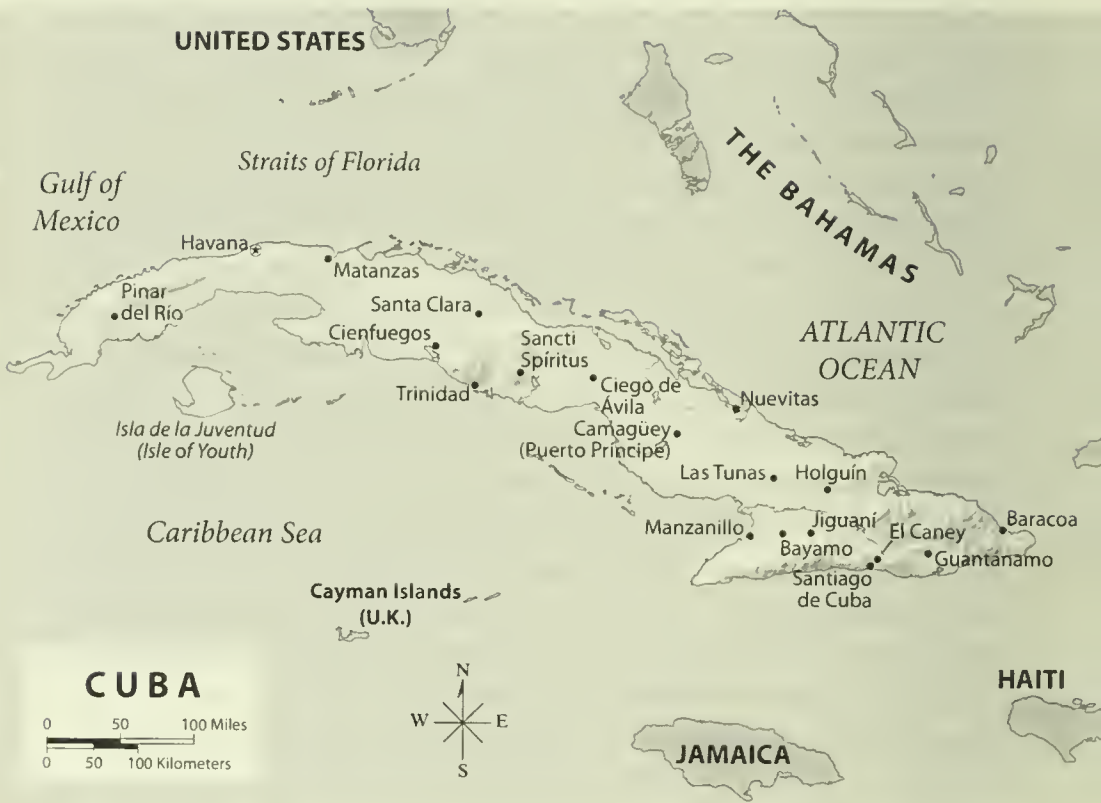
UNITED STATES

THE BAHAMAS

Straits of Florida

Gulf of Mexico

Havana

Matanzas

Pinar del Río

Santa Clara

Cienfuegos

Sancti Spíritus

ATLANTIC OCEAN

Trinidad

Ciego de Ávila

Nuevitas

Isla de la Juventud (Isle of Youth)

Camagüey (Puerto Príncipe)

Las Tunas

Holguín

Caribbean Sea

Manzanillo

Jiguaní

Bayamo

El Caney

Baracoa

Guantánamo

Santiago de Cuba

Cayman Islands (U.K.)

CUBA

0 50 100 Miles

0 50 100 Kilometers

N

W

E

S

HAITI

JAMAICA